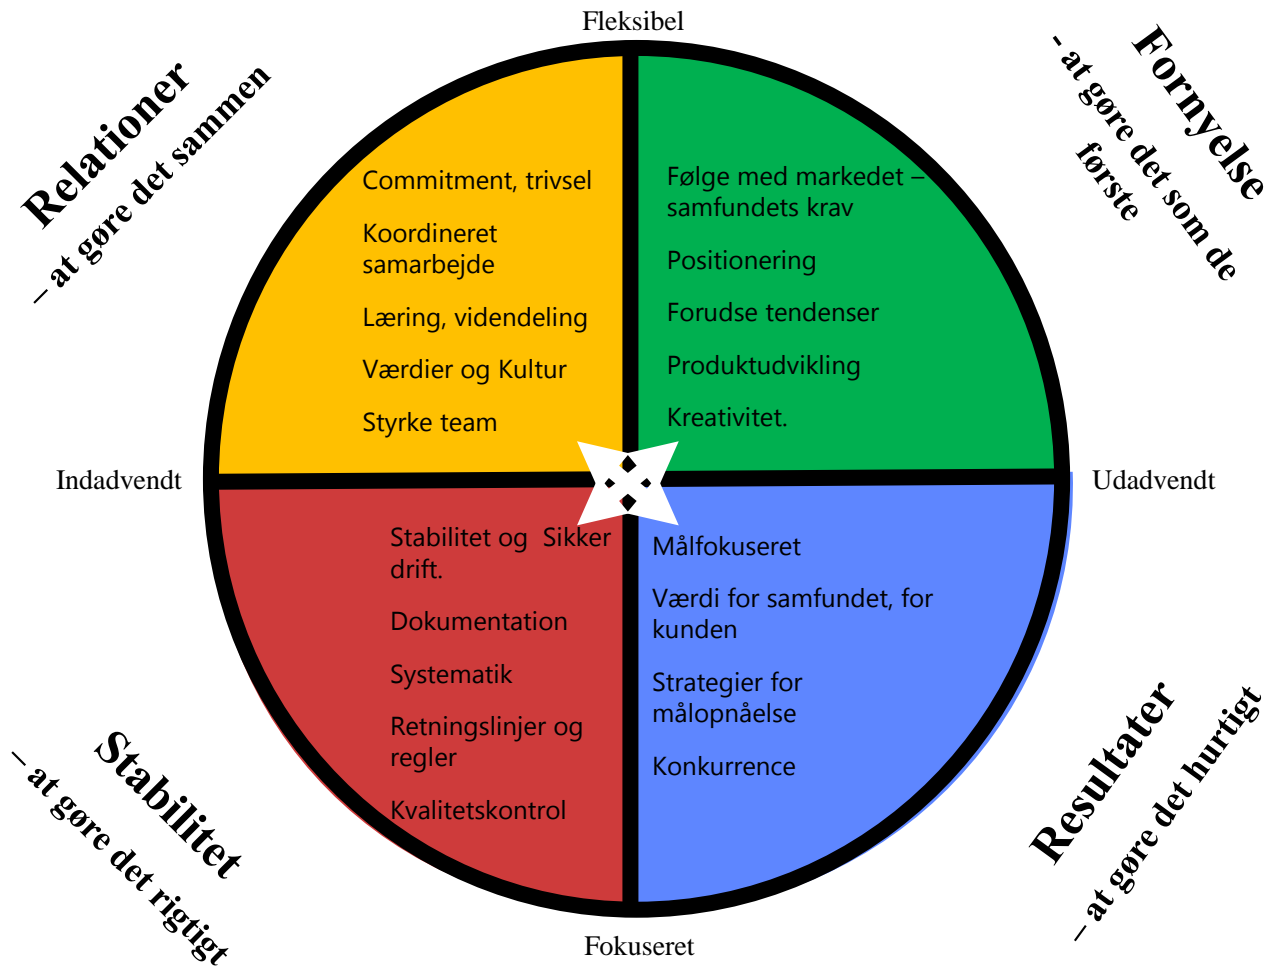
Fleksibel

Relationer
– at gøre det sammen

Fornyelse
- at gøre det som de første

Commitment, trivsel

Koordineret samarbejde

Læring, videndeling

Værdier og Kultur

Styrke team

Følge med markedet – samfundets krav

Positionering

Forudse tendenser

Produktudvikling

Kreativitet.

Indadvendt

Udadvendt

Stabilitet og Sikker drift.

Dokumentation

Systematik

Retningslinjer og regler

Kvalitetskontrol

Målfokuseret

Værdi for samfundet, for kunden

Strategier for målopnåelse

Konkurrence

Stabilitet
– at gøre det rigtigt

Resultater
– at gøre det hurtigt

Fokuseret